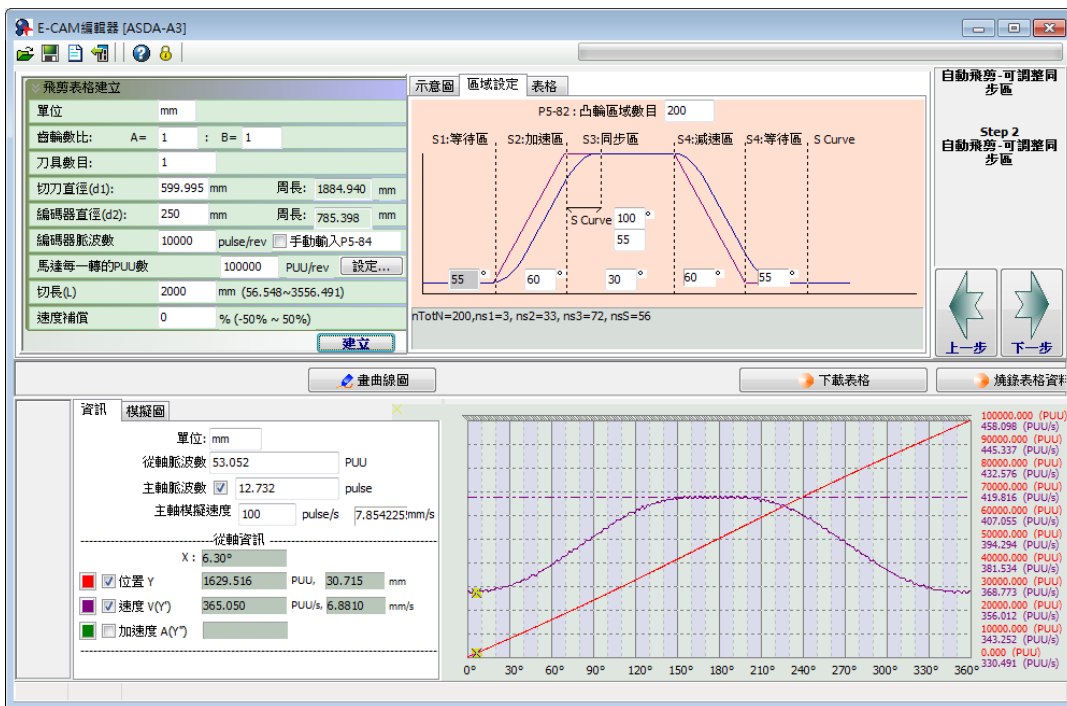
E-CAM編輯器 [ASDA-A3]

飛剪表格建立

| 單位 | mm | | |
|---|---|---|---|
| 齒輪數比: | A= 1 | : B= 1 | |
| 刀具數目: | 1 | | |
| 切刀直徑(d1): | 599.995 mm | 周長: | 1884.940 mm |
| 編碼器直徑(d2): | 250 mm | 周長: | 785.398 mm |
| 編碼器脈波數 | 10000 pulse/rev | 手動輸入P5-84 | |
| 馬達每一轉的PUU數 | 100000 PUU/rev | 設定... | |
| 切長(L) | 2000 mm (56.548~3556.491) | | |
| 速度補償 | 0 % (-50% ~ 50%) | | |

建立

示意圖 區域設定 表格

P5-82 : 凸輪區域數目 200

S1:等待區 S2:加速區 S3:同步區 S4:減速區 S4:等待區 S Curve

S Curve 100 °
55

55 ° 60 ° 30 ° 60 ° 55 °

nTotN=200,ns1=3, ns2=33, ns3=72, nsS=56

自動飛剪-可調整同步區

Step 2
自動飛剪-可調整同步區

上一步 下一步

畫曲線圖 下載表格 燒錄表格資料

資訊 模擬圖

單位: mm
從軸脈波數 53.052 PUU
主軸脈波數 12.732 pulse
主軸模擬速度 100 pulse/s 7.854225 mm/s

從軸資訊
X : 6.30°
位置 Y 1629.516 PUU, 30.715 mm
速度 V(Y') 365.050 PUU/s, 6.8810 mm/s
加速度 A(Y")

100000.000 (PUU)
458.098 (PUU/s)
90000.000 (PUU)
445.337 (PUU/s)
80000.000 (PUU)
432.576 (PUU/s)
70000.000 (PUU)
419.816 (PUU/s)
60000.000 (PUU)
407.055 (PUU/s)
50000.000 (PUU)
394.294 (PUU/s)
40000.000 (PUU)
381.534 (PUU/s)
30000.000 (PUU)
368.773 (PUU/s)
20000.000 (PUU)
356.012 (PUU/s)
10000.000 (PUU)
343.252 (PUU/s)
0.000 (PUU)
330.491 (PUU/s)

0° 30° 60° 90° 120° 150° 180° 210° 240° 270° 300° 330° 360°